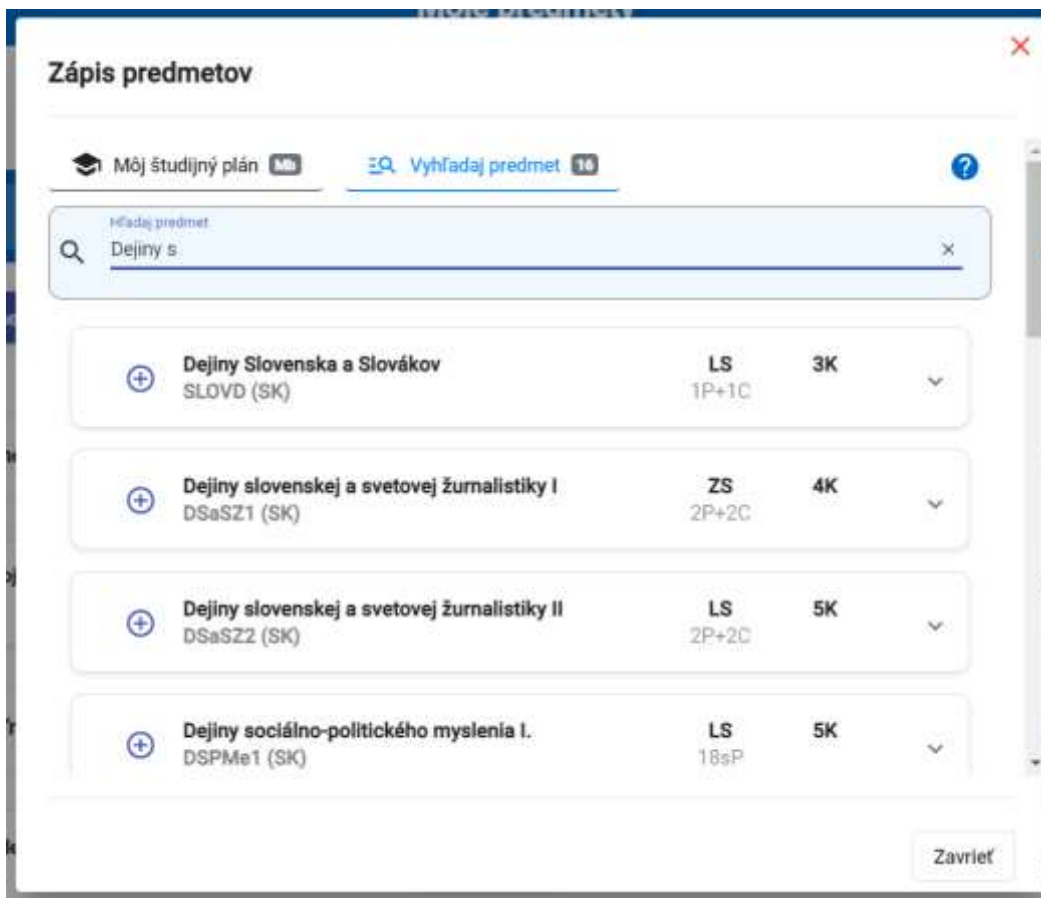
Zápis predmetov

Môj študijný plán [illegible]

Vyhľadaj predmet 16

?

Hľadaj predmet
Dejiny s

×

Dejiny Slovenska a Slovákov
SLOVD (SK)
LS
1P+1C
3K

Dejiny slovenskej a svetovej žurnalistiky I
DSaSZ1 (SK)
ZS
2P+2C
4K

Dejiny slovenskej a svetovej žurnalistiky II
DSaSZ2 (SK)
LS
2P+2C
5K

Dejiny sociálno-politického myslenia I.
DSPMe1 (SK)
LS
18sP
5K

Zavrieť